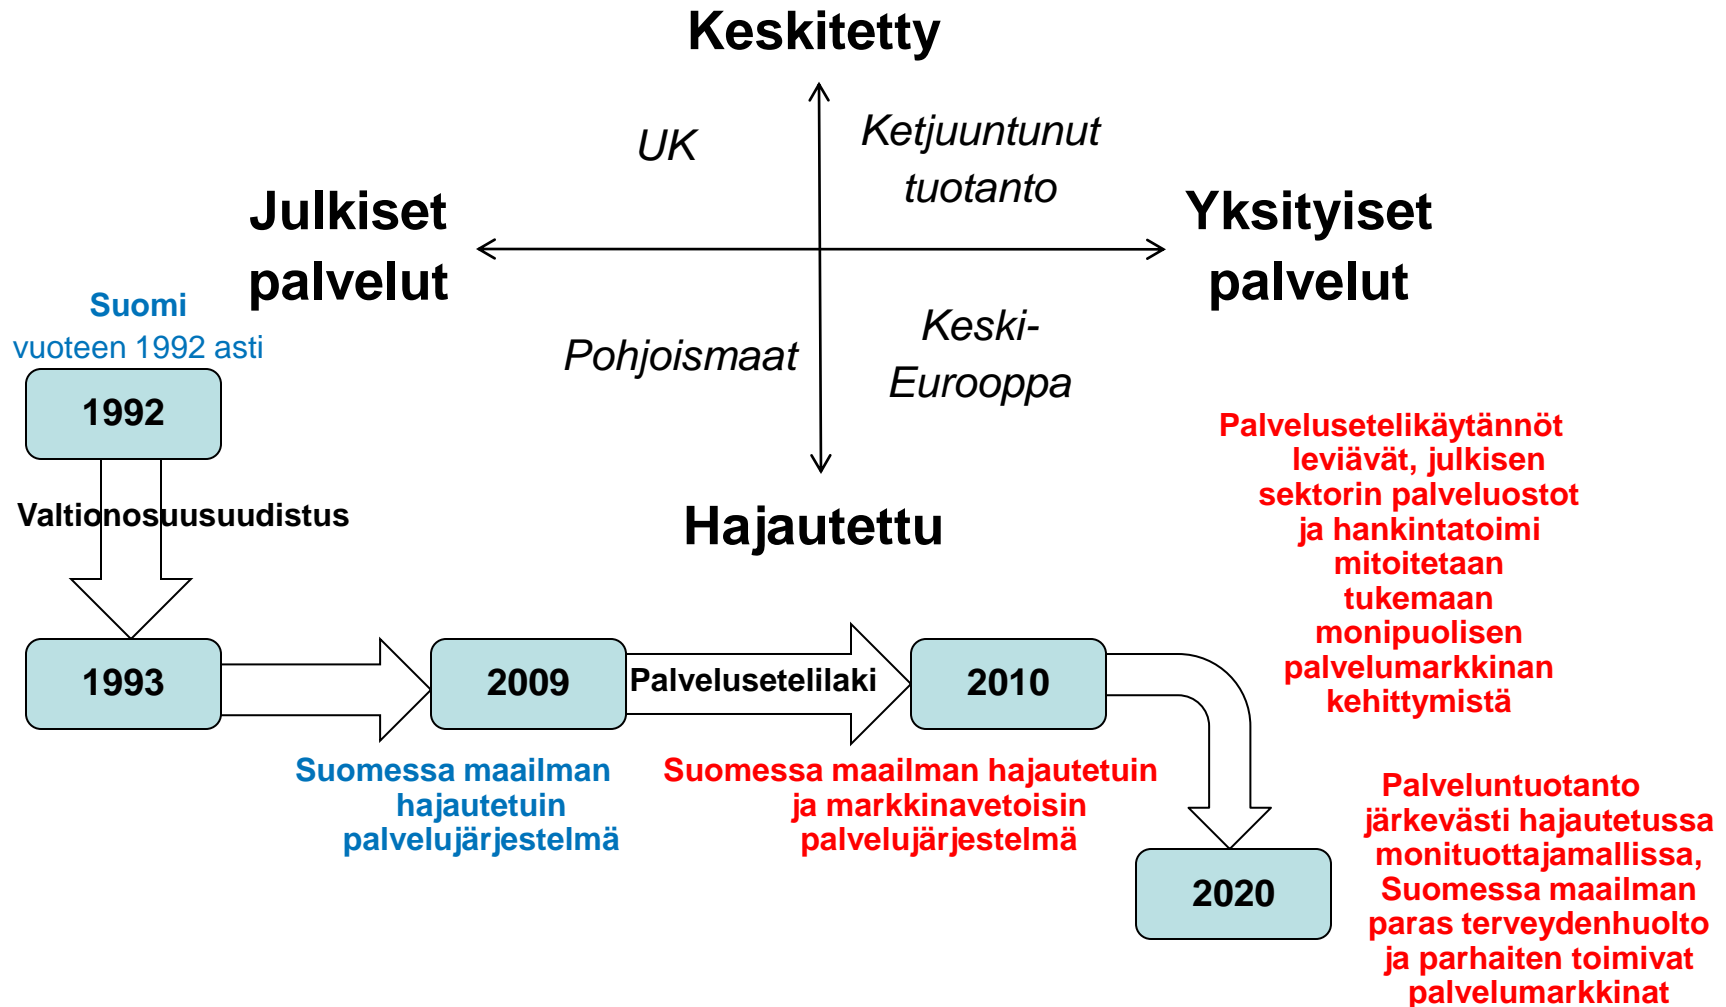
Keskitetty

UK

Ketjuuntunut tuotanto

Julkiset palvelut

Yksityiset palvelut

Suomi vuoteen 1992 asti

Pohjoismaat

Keski-Eurooppa

1992

Valtionosuusuudistus

Hajautettu

Palvelusetelikäytännöt leviävät, julkisen sektorin palveluostot ja hankintatoimi mitoitetaan tukemaan monipuolisen palvelumarkkinan kehittymistä

1993

2009

Palvelusetelilaki

2010

Suomessa maailman hajautetuin palvelujärjestelmä

Suomessa maailman hajautetuin ja markkinavetoisin palvelujärjestelmä

Palveluntuotanto järkevästi hajautetussa monituottajamallissa, Suomessa maailman paras terveydenhuolto ja parhaiten toimivat palvelumarkkinat

2020